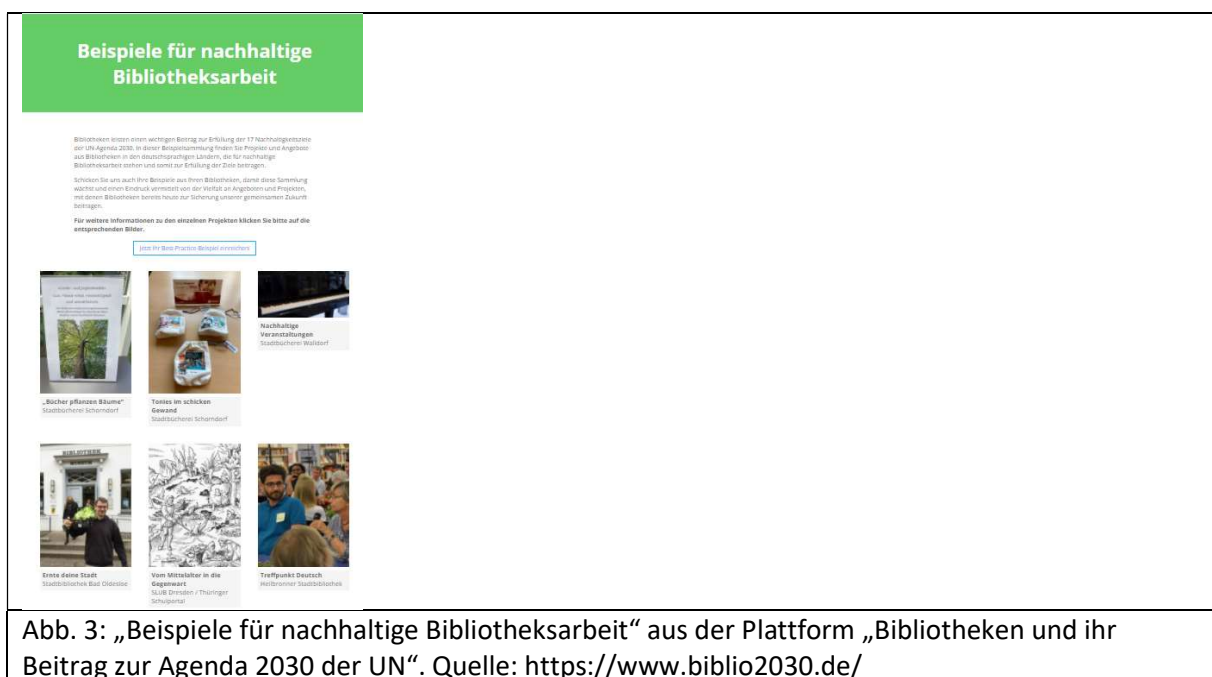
Beispiele für nachhaltige Bibliotheksarbeit

Bibliotheken leisten einen wichtigen Beitrag zur Erfüllung der 17 Nachhaltigkeitsziele der UN-Agenda 2030. In dieser Beispielsammlung finden Sie Projekte und Angebote aus Bibliotheken in den deutschsprachigen Ländern, die für nachhaltige Bibliotheksarbeit stehen und somit zur Erfüllung der Ziele beitragen.

Schicken Sie uns auch Ihre Beispiele aus Ihren Bibliotheken, damit diese Sammlung wächst und einen Eindruck vermittelt von der Vielfalt an Angeboten und Projekten, mit denen Bibliotheken bereits heute zur Sicherung unserer gemeinsamen Zukunft beitragen.

Für weitere Informationen zu den einzelnen Projekten klicken Sie bitte auf die entsprechenden Bilder.

Jetzt Ihr Best-Practice-Beispiel einreichen

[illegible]

„Bücher pflanzen Bäume"
Stadtbücherei Schorndorf

Tonies im schicken Gewand
Stadtbücherei Schorndorf

Nachhaltige Veranstaltungen
Stadtbücherei Walldorf

BIBLIOTHEK

Ernte deine Stadt
Stadtbibliothek Bad Oldesloe

Vom Mittelalter in die Gegenwart
SLUB Dresden / Thüringer Schulportal

Treffpunkt Deutsch
Heilbronner Stadtbibliothek

Abb. 3: „Beispiele für nachhaltige Bibliotheksarbeit" aus der Plattform „Bibliotheken und ihr Beitrag zur Agenda 2030 der UN". Quelle: https://www.biblio2030.de/